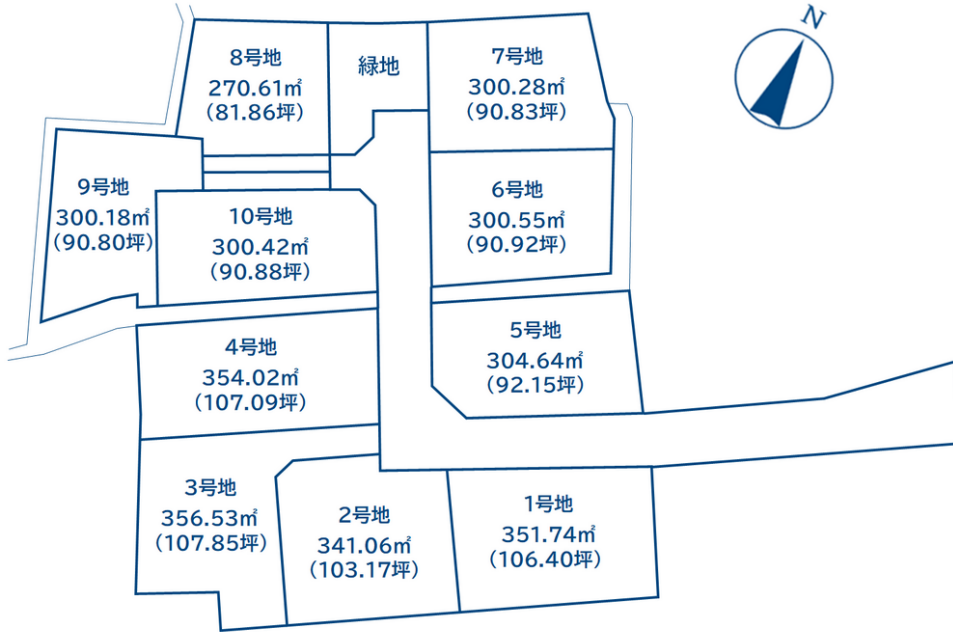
N

8号地
270.61㎡
(81.86坪)

緑地

7号地
300.28㎡
(90.83坪)

9号地
300.18㎡
(90.80坪)

10号地
300.42㎡
(90.88坪)

6号地
300.55㎡
(90.92坪)

4号地
354.02㎡
(107.09坪)

5号地
304.64㎡
(92.15坪)

3号地
356.53㎡
(107.85坪)

2号地
341.06㎡
(103.17坪)

1号地
351.74㎡
(106.40坪)